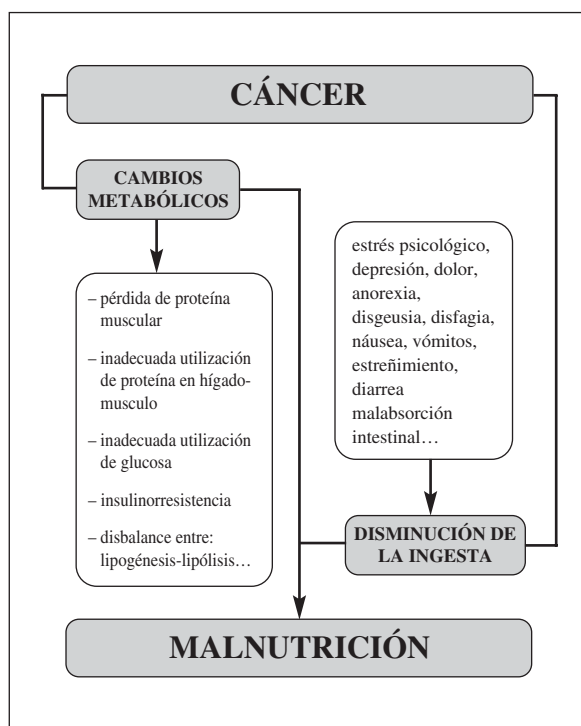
CÁNCER

CAMBIOS METABÓLICOS

– pérdida de proteína muscular

– inadecuada utilización de proteína en hígado-musculo

– inadecuada utilización de glucosa

– insulinorresistencia

– disbalance entre: lipogénesis-lipólisis…

estrés psicológico, depresión, dolor, anorexia, disgeusia, disfagia, náusea, vómitos, estreñimiento, diarrea malabsorción intestinal…

DISMINUCIÓN DE LA INGESTA

MALNUTRICIÓN